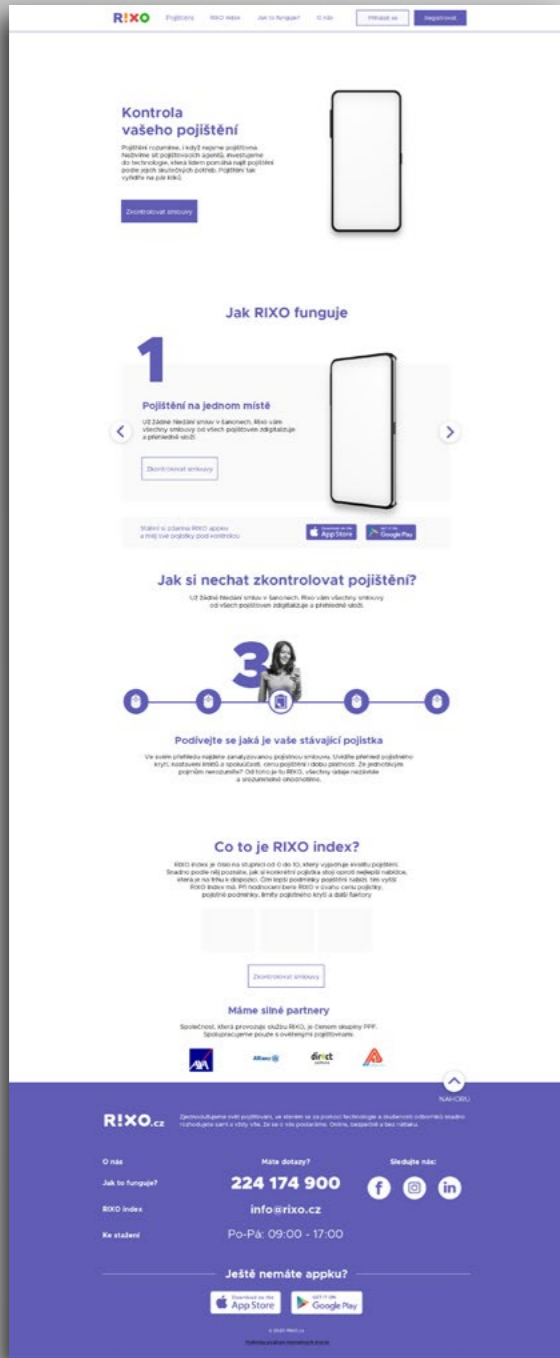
R!XO Pojištění RIXO index Jak to funguje? O nás Přihlásit se Registrovat

Kontrola vašeho pojištění

Pojištění rozumíme, i když nejsme pojišťovna. Nejsme ani pojišťovací agenti, investujeme do technologie, která lidem pomáhá najít pojištění podle jejich skutečných potřeb. Pojištění tak vyřešíte na pár kliků.

Zkontrolovat smlouvy

Jak RIXO funguje

1

Pojištění na jednom místě

Už žádné hledání smluv v šanonech. Rixo vám všechny smlouvy od všech pojišťoven zdigitalizuje a přehledně uloží.

Zkontrolovat smlouvy

Stáhni si zdarma RIXO appku a měj své pojistky pod kontrolou

App Store Google Play

Jak si nechat zkontrolovat pojištění?

Už žádné hledání smluv v šanonech. Rixo vám všechny smlouvy od všech pojišťoven zdigitalizuje a přehledně uloží.

3

Podívejte se jaká je vaše stávající pojistka

Ve svém přehledu najdete zanalyzovanou pojistnou smlouvu. Uvidíte přehled pojistného krytí, kolik platíte, cenu pojištění i dobu platnosti. Ze jednotlivým pojmům nerozumíte? Od toho je tu RIXO, všechny údaje nezáleží a srozumitelně ohodnotíme.

Co to je RIXO index?

RIXO index je číslo na stupnici od 0 do 10, který vyjadřuje kvalitu pojištění. Snadno podle něj poznáte, jak si konkrétní pojistka stojí oproti nejlepší nabídce, která je na trhu k dispozici. Čím lepší podmínky pojištění nabízí, tím vyšší RIXO index má. Při hodnocení bere RIXO v úvahu cenu pojistky, pojistné podmínky, limity pojistného krytí a další faktory.

Zkontrolovat smlouvy

Máme silné partnery

Společnost, která provozuje službu RIXO, je členem skupiny PPF. Spolupracujeme pouze s ověřenými pojišťovnami.

AXA Allianz direct

NAHORU

R!XO.cz

Zjednodušujeme svět pojištění, ve kterém se za pomoci technologie a skutečných odborníků snadno rozhodujete sami o všem. Je to s námi postaráme. Online, bezpečně a bez nátlaku.

O nás
Jak to funguje?
RIXO index
Ke stažení

Máte dotazy?
224 174 900
info@rixo.cz
Po-Pá: 09:00 - 17:00

Sledujte nás:

Ještě nemáte appku?

App Store Google Play

© 2020 Rixo.cz

Podmínky ochrany osobních údajů